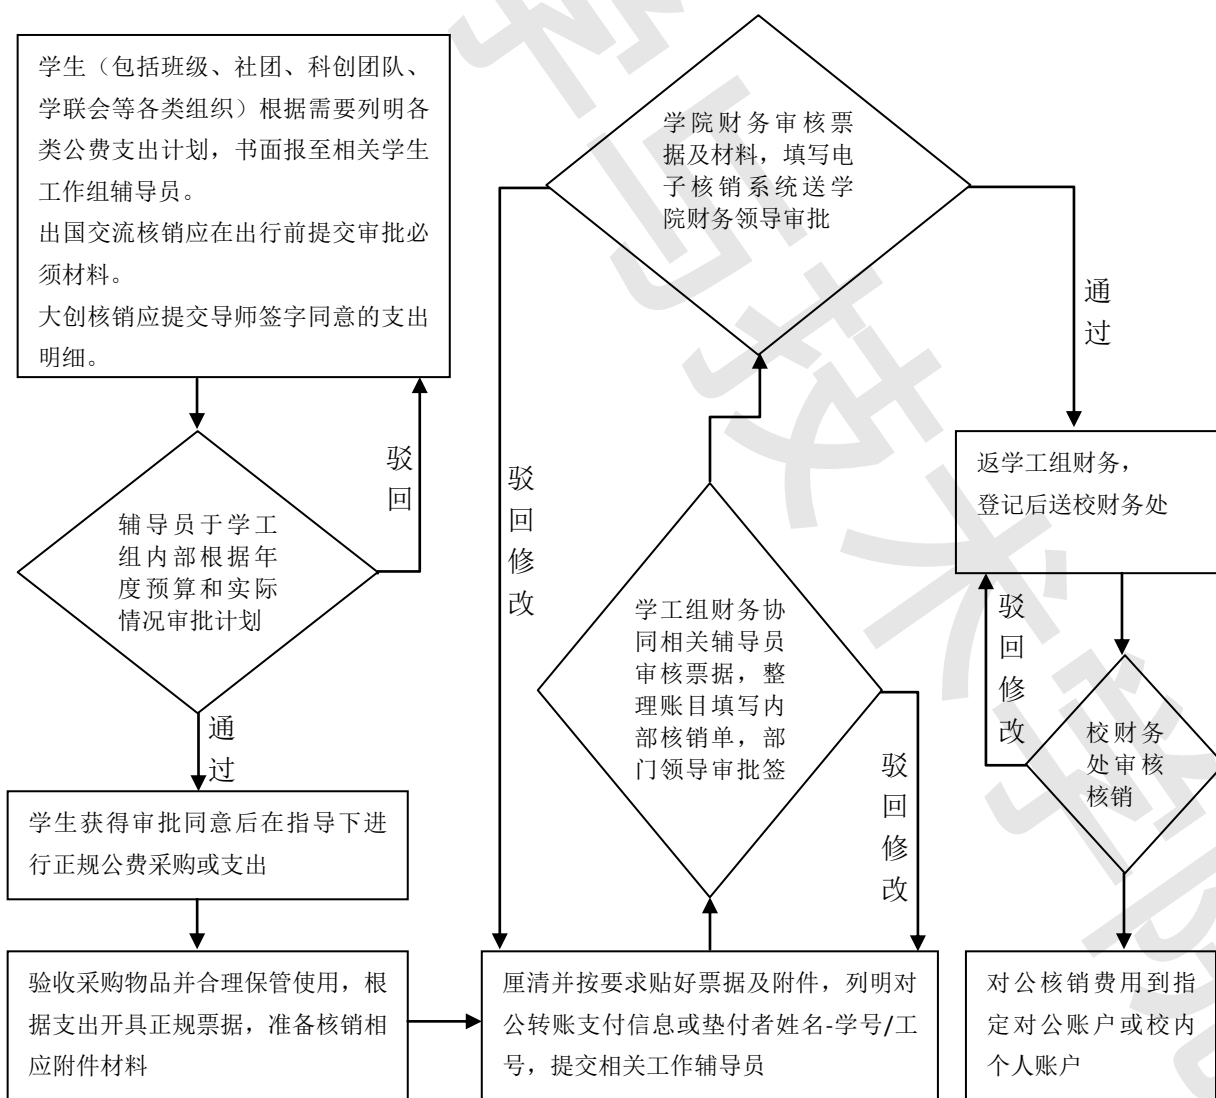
学生（包括班级、社团、科创团队、学联会等各类组织）根据需要列明各类公费支出计划，书面报至相关学生工作组辅导员。
出国交流核销应在出行前提交审批必须材料。
大创核销应提交导师签字同意的支出明细。

驳回

辅导员于学工组内部根据年度预算和实际情况审批计划

通过

学生获得审批同意后在指导下进行正规公费采购或支出

验收采购物品并合理保管使用，根据支出开具正规票据，准备核销相应附件材料

学院财务审核票据及材料，填写电子核销系统送学院财务领导审批

驳回修改

学工组财务协同相关辅导员审核票据，整理账目填写内部核销单，部门领导审批签

驳回修改

厘清并按要求贴好票据及附件，列明对公转账支付信息或垫付者姓名-学号/工号，提交相关工作辅导员

通过

返学工组财务，登记后送校财务处

驳回修改

校财务处审核核销

对公核销费用到指定对公账户或校内个人账户